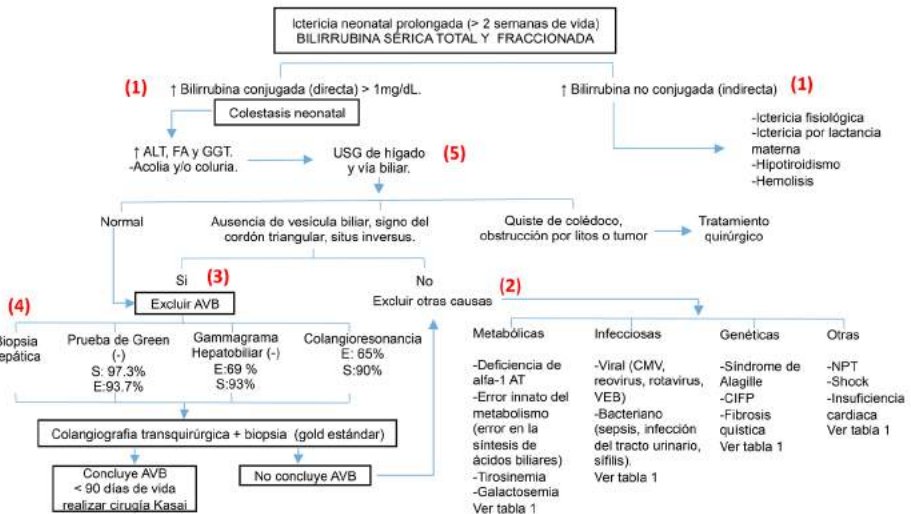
Ictericia neonatal prolongada (> 2 semanas de vida)
BILIRRUBINA SÉRICA TOTAL Y FRACCIONADA

(1) ↑ Bilirrubina conjugada (directa) > 1mg/dL.

↑ Bilirrubina no conjugada (indirecta) (1)

Colestasis neonatal

-Ictericia fisiológica
-Ictericia por lactancia materna
-Hipotiroidismo
-Hemolisis

↑ ALT, FA y GGT.
-Acolia y/o coluria.

USG de hígado y vía biliar. (5)

Normal

Ausencia de vesícula biliar, signo del cordón triangular, situs inversus.

Quiste de colédoco, obstrucción por litos o tumor

Tratamiento quirúrgico

Si (3)

No
Excluir otras causas

(2)

(4)

Excluir AVB

Biopsia hepática

Prueba de Green (-)
S: 97.3%
E:93.7%

Gammagrama Hepatobiliar (-)
E:69 %
S:93%

Colangioresonancia
E: 65%
S:90%

Metabólicas
-Deficiencia de alfa-1 AT
-Error innato del metabolismo (error en la síntesis de ácidos biliares)
-Tirosinemia
-Galactosemia
Ver tabla 1

Infecciosas
-Viral (CMV, reovirus, rotavirus, VEB)
-Bacteriano (sepsis, infección del tracto urinario, sífilis).
Ver tabla 1

Genéticas
-Síndrome de Alagille
-CIFP
-Fibrosis quística
Ver tabla 1

Otras
-NPT
-Shock
-Insuficiencia cardiaca
Ver tabla 1

Colangiografía transquirúrgica + biopsia (gold estándar)

Concluye AVB
< 90 días de vida
realizar cirugía Kasai

No concluye AVB